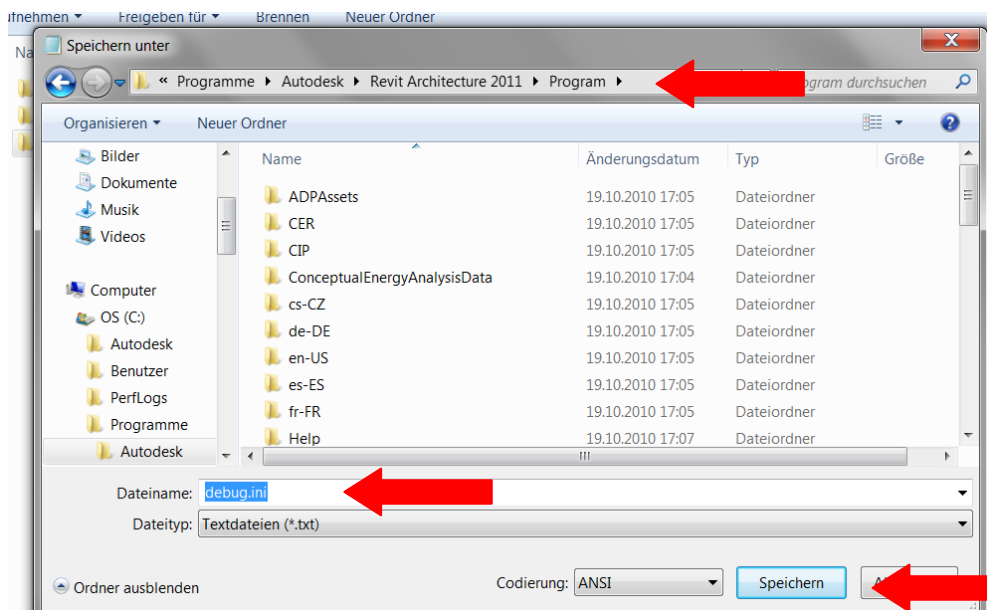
ıfnehmen ▾ Freigeben für ▾ Brennen Neuer Ordner

Na

Speichern unter

« Programme ▸ Autodesk ▸ Revit Architecture 2011 ▸ Program ▸

ogram durchsuchen

Organisieren ▾ Neuer Ordner

Bilder
Dokumente
Musik
Videos

Computer
OS (C:)
Autodesk
Benutzer
PerfLogs
Programme
Autodesk

| Name | Änderungsdatum | Typ | Größe |
|---|---|---|---|
| ADPAssets | 19.10.2010 17:05 | Dateiordner | |
| CER | 19.10.2010 17:05 | Dateiordner | |
| CIP | 19.10.2010 17:05 | Dateiordner | |
| ConceptualEnergyAnalysisData | 19.10.2010 17:04 | Dateiordner | |
| cs-CZ | 19.10.2010 17:05 | Dateiordner | |
| de-DE | 19.10.2010 17:05 | Dateiordner | |
| en-US | 19.10.2010 17:05 | Dateiordner | |
| es-ES | 19.10.2010 17:05 | Dateiordner | |
| fr-FR | 19.10.2010 17:05 | Dateiordner | |
| Help | 19.10.2010 17:07 | Dateiordner | |

Dateiname: debug.ini

Dateityp: Textdateien (*.txt)

Ordner ausblenden

Codierung: ANSI

Speichern

A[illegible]